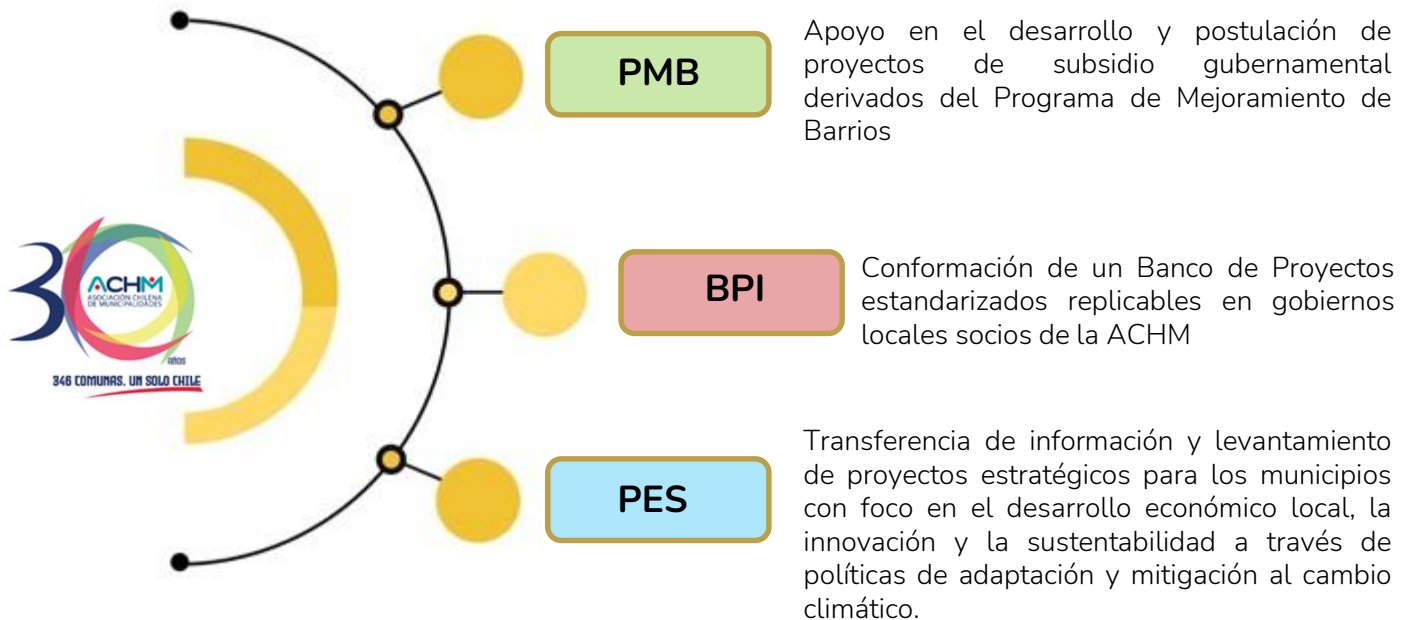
30 ACHM ASOCIACIÓN CHILENA DE MUNICIPALIDADES AÑOS

346 COMUNAS, UN SOLO CHILE

PMB

Apoyo en el desarrollo y postulación de proyectos de subsidio gubernamental derivados del Programa de Mejoramiento de Barrios

BPI

Conformación de un Banco de Proyectos estandarizados replicables en gobiernos locales socios de la ACHM

PES

Transferencia de información y levantamiento de proyectos estratégicos para los municipios con foco en el desarrollo económico local, la innovación y la sustentabilidad a través de políticas de adaptación y mitigación al cambio climático.